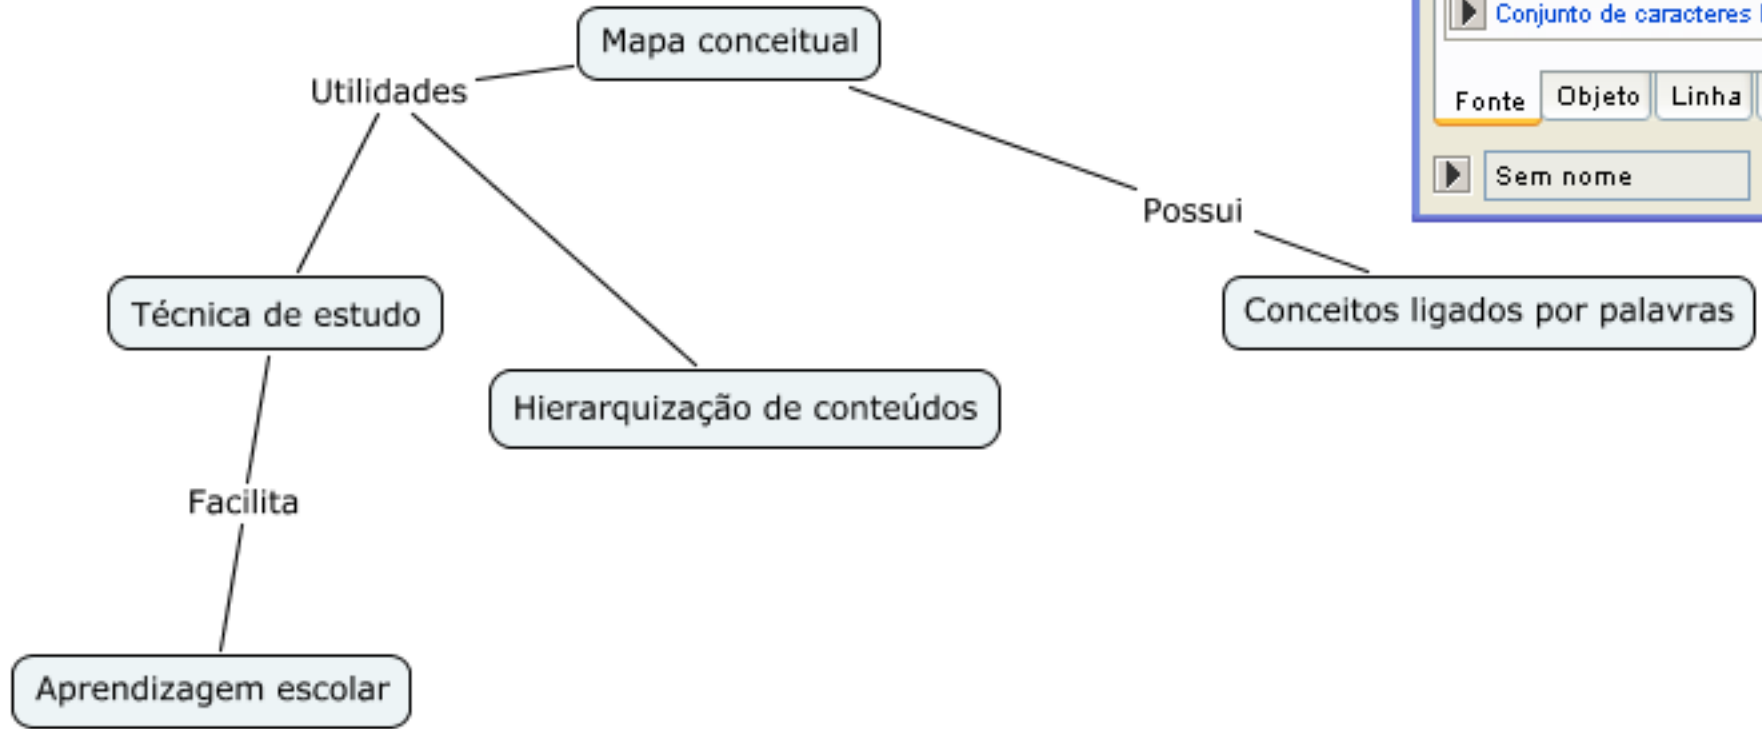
Mapa conceitual

Utilidades

Possui

Técnica de estudo

Hierarquização de conteúdos

Conceitos ligados por palavras

Facilita

Aprendizagem escolar

Conjunto de caracteres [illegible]

Fonte | Objeto | Linha

Sem nome